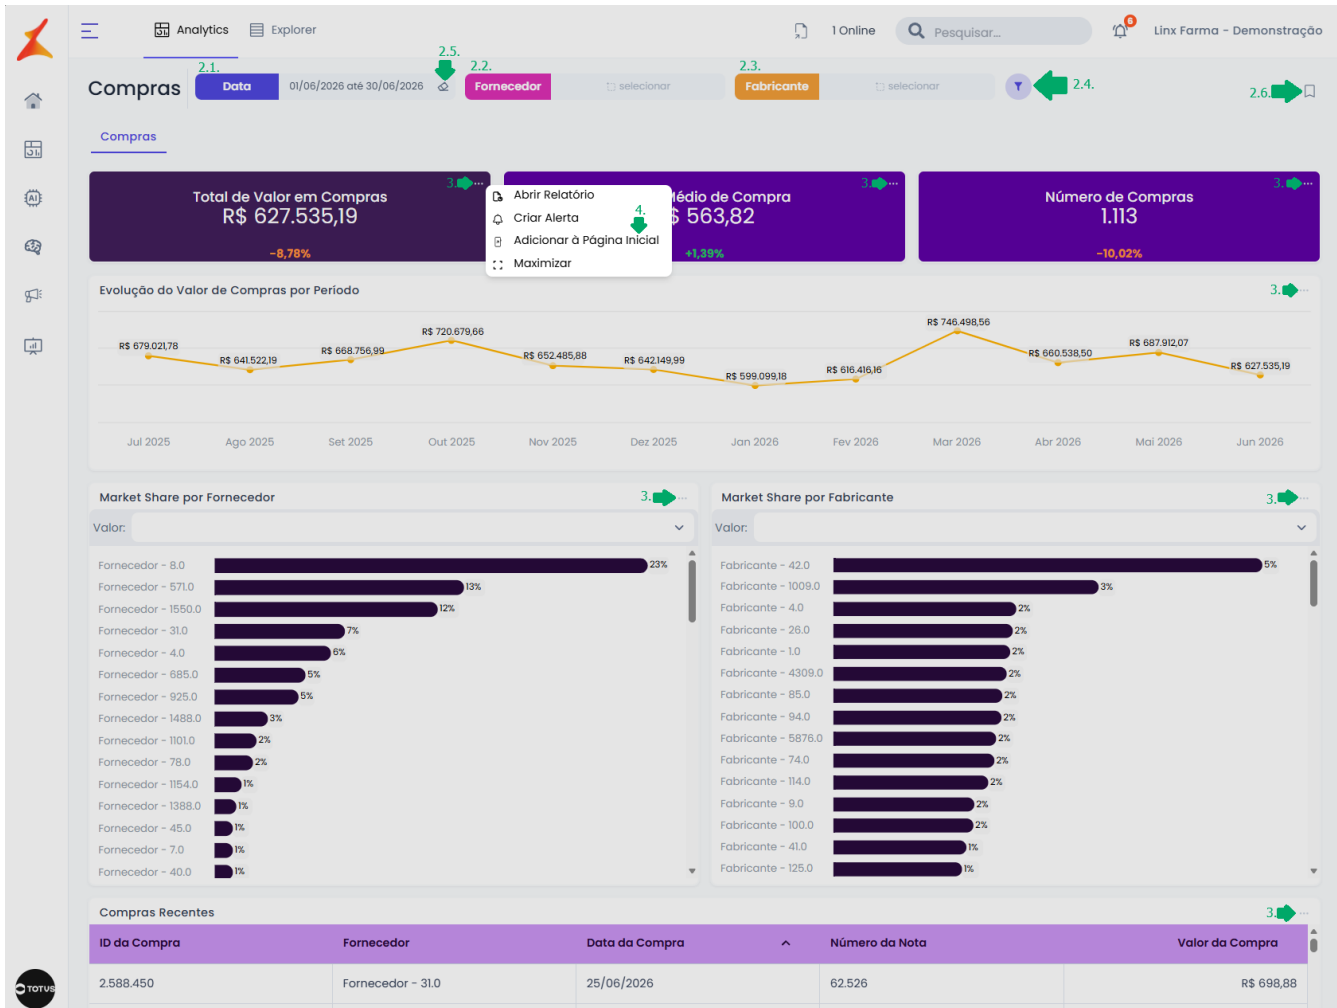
Analytics Explorer

1 Online Pesquisar... 6 Linx Farma - Demonstração

Compras

2.1. Data 01/06/2026 até 30/06/2026 2.5. 2.2. Fornecedor selecionar 2.3. Fabricante selecionar 2.4. 2.6.

Compras

Total de Valor em Compras
R$ 627.535,19
-8,78%
3.

Abrir Relatório
Criar Alerta
Adicionar à Página Inicial
Maximizar
4.

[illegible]édio de Compra
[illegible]$ 563,82
+1,39%
3.

Número de Compras
1.113
-10,02%
3.

Evolução do Valor de Compras por Período
3.

R$ 679.021,78
R$ 641.522,19
R$ 668.756,99
R$ 720.679,66
R$ 652.485,88
R$ 642.149,99
R$ 599.099,18
R$ 616.416,16
R$ 746.498,56
R$ 660.538,50
R$ 687.912,07
R$ 627.535,19

Jul 2025 Ago 2025 Set 2025 Out 2025 Nov 2025 Dez 2025 Jan 2026 Fev 2026 Mar 2026 Abr 2026 Mai 2026 Jun 2026

Market Share por Fornecedor
3.
Valor:

Fornecedor - 8.0 23%
Fornecedor - 571.0 13%
Fornecedor - 1550.0 12%
Fornecedor - 31.0 7%
Fornecedor - 4.0 6%
Fornecedor - 685.0 5%
Fornecedor - 925.0 5%
Fornecedor - 1488.0 3%
Fornecedor - 1101.0 2%
Fornecedor - 78.0 2%
Fornecedor - 1154.0 1%
Fornecedor - 1388.0 1%
Fornecedor - 45.0 1%
Fornecedor - 7.0 1%
Fornecedor - 40.0 1%

Market Share por Fabricante
3.
Valor:

Fabricante - 42.0 5%
Fabricante - 1009.0 3%
Fabricante - 4.0 2%
Fabricante - 26.0 2%
Fabricante - 1.0 2%
Fabricante - 4309.0 2%
Fabricante - 85.0 2%
Fabricante - 94.0 2%
Fabricante - 5876.0 2%
Fabricante - 74.0 2%
Fabricante - 114.0 2%
Fabricante - 9.0 2%
Fabricante - 100.0 2%
Fabricante - 41.0 1%
Fabricante - 125.0 1%

Compras Recentes
3.

| ID da Compra | Fornecedor | Data da Compra | Número da Nota | Valor da Compra |
|---|---|---|---|---|
| 2.588.450 | Fornecedor - 31.0 | 25/06/2026 | 62.526 | R$ 698,88 |

TOTVS